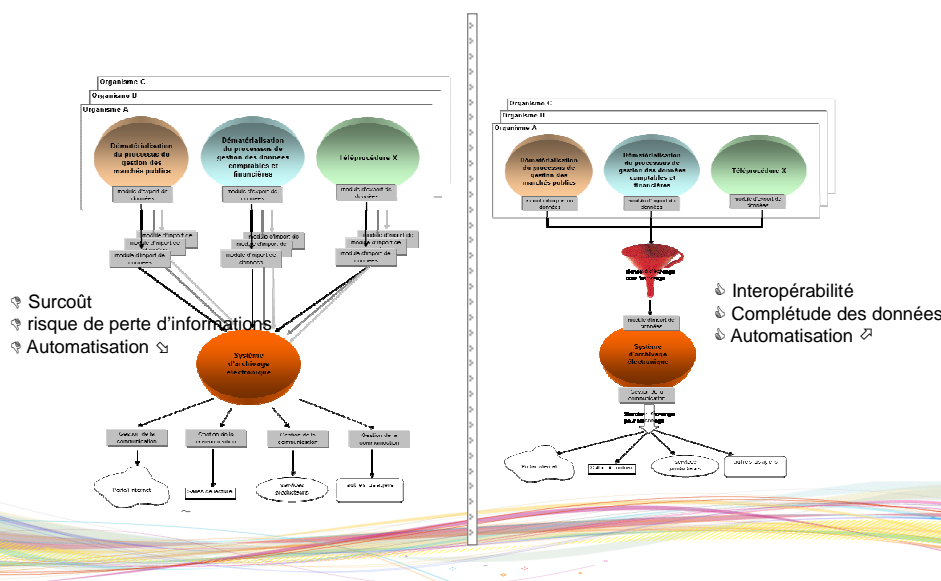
Organisme C
Organisme B
Organisme A

Dématérialisation du processus de gestion des marchés publics

Dématérialisation du processus de gestion des données comptables et financières

Téléprocédure X

module d'export de données
module d'export de données
module d'export de données

module d'import de données
module d'import de données
module d'import de données

Système d'archivage électronique

Gestion de la communication
Gestion de la communication
Gestion de la communication
Gestion de la communication

Portail internet
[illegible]
Service producteurs
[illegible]

Surcoût
risque de perte d'informations
Automatisation

Organisme C
Organisme B
Organisme A

Dématérialisation du processus de gestion des marchés publics

Dématérialisation du processus de gestion des données comptables et financières

Téléprocédure X

module d'export de données
module d'export de données
module d'export de données

Standard d'échange pour l'archivage

module d'import de données

Système d'archivage électronique

Gestion de la communication

Standard d'échange pour l'archivage

Portail internet
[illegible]
Service producteurs
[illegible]

Interopérabilité
Complétude des données
Automatisation